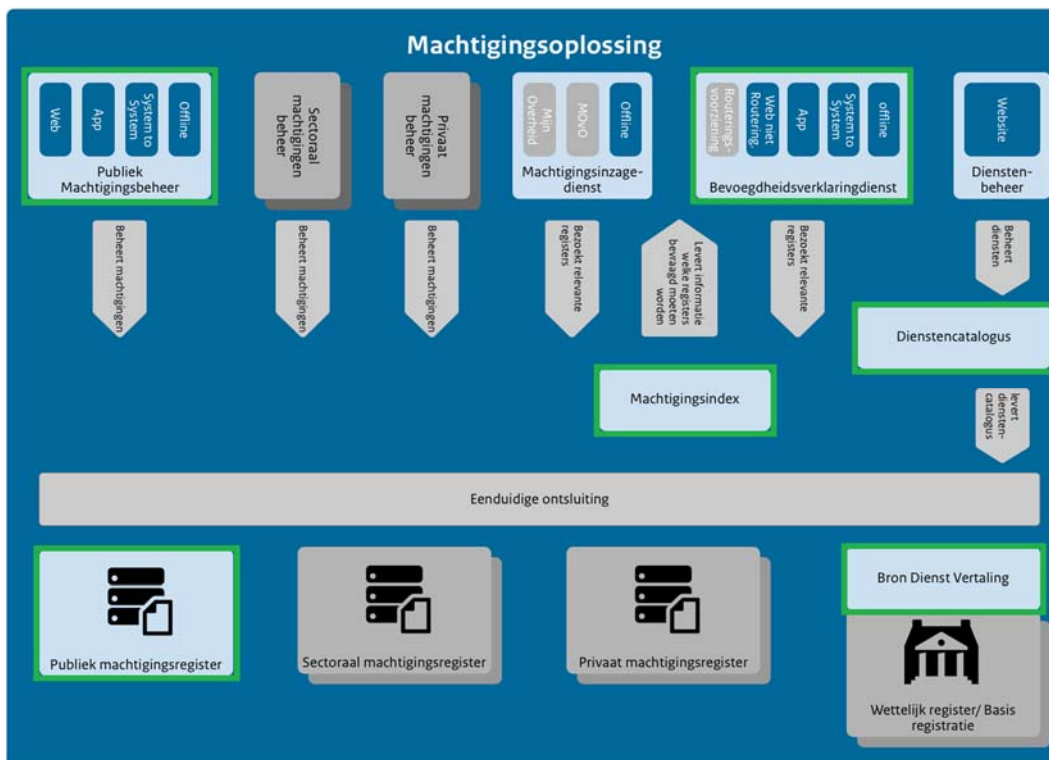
Machtigingsoplossing

Web
App
System to System
Offline
Publiek Machtigingsbeheer

Sectoraal machtigingen beheer

Privaat machtigingen beheer

Mijn Overheid
MOvD
Offline
Machtigingsinzage-dienst

Routerings-voorziening
Web niet Routering.
App
System to System
offline
Bevoegdheidsverklaringdienst

Website
Diensten-beheer

Beheert machtigingen

Beheert machtigingen

Beheert machtigingen

Bezoekt relevante registers

Levert informatie welke registers bevraagd moeten worden

Bezoekt relevante registers

Beheert diensten

Dienstencatalogus

Machtigingsindex

levert diensten-catalogus

Eenduidige ontsluiting

Publiek machtigingsregister

Sectoraal machtigingsregister

Privaat machtigingsregister

Bron Dienst Vertaling

Wettelijk register/ Basis registratie